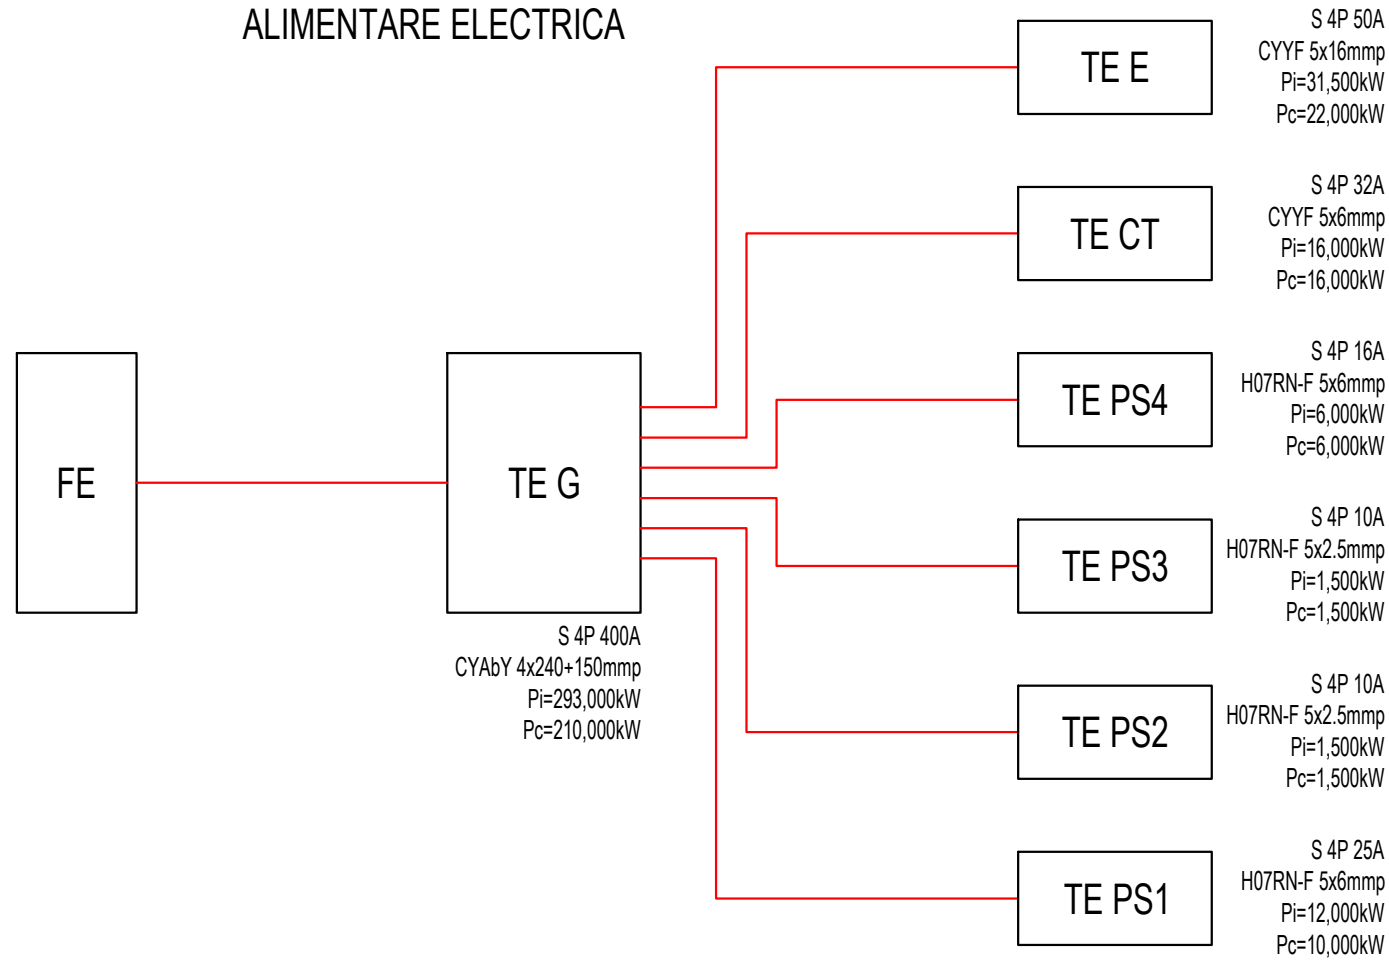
ALIMENTARE ELECTRICA

FE

TE G

S 4P 400A
CYAbY 4x240+150mmp
Pi=293,000kW
Pc=210,000kW

TE E

S 4P 50A
CYYF 5x16mmp
Pi=31,500kW
Pc=22,000kW

TE CT

S 4P 32A
CYYF 5x6mmp
Pi=16,000kW
Pc=16,000kW

TE PS4

S 4P 16A
H07RN-F 5x6mmp
Pi=6,000kW
Pc=6,000kW

TE PS3

S 4P 10A
H07RN-F 5x2.5mmp
Pi=1,500kW
Pc=1,500kW

TE PS2

S 4P 10A
H07RN-F 5x2.5mmp
Pi=1,500kW
Pc=1,500kW

TE PS1

S 4P 25A
H07RN-F 5x6mmp
Pi=12,000kW
Pc=10,000kW